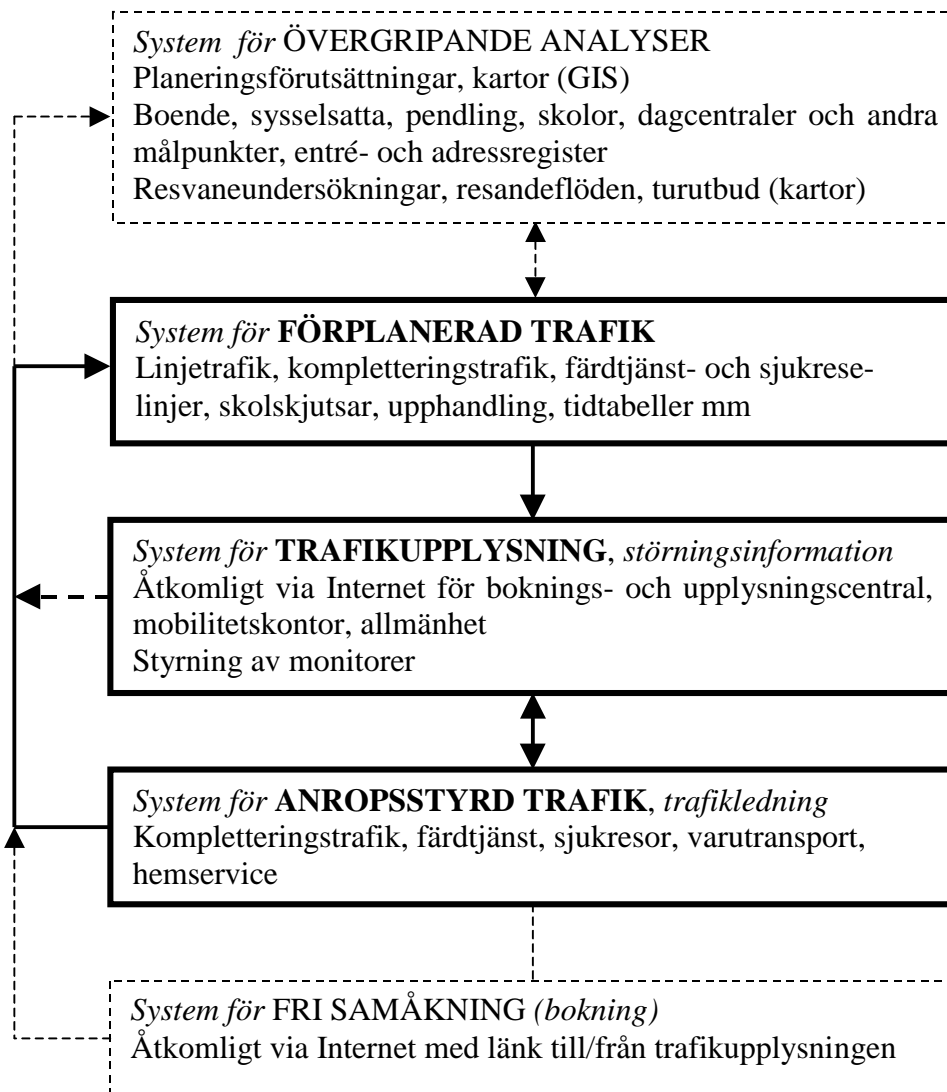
*System för* ÖVERGRIPANDE ANALYSER
Planeringsförutsättningar, kartor (GIS)
Boende, sysselsatta, pendling, skolor, dagcentraler och andra målpunkter, entré- och adressregister
Resvaneundersökningar, resandeflöden, turutbud (kartor)

*System för* **FÖRPLANERAD TRAFIK**
Linjetrafik, kompletteringstrafik, färdtjänst- och sjukreselinjer, skolskjutsar, upphandling, tidtabeller mm

*System för* **TRAFIKUPPLYSNING**, *störningsinformation*
Åtkomligt via Internet för boknings- och upplysningscentral, mobilitetskontor, allmänhet
Styrning av monitorer

*System för* **ANROPSSTYRD TRAFIK**, *trafikledning*
Kompletteringstrafik, färdtjänst, sjukresor, varutransport, hemservice

*System för* FRI SAMÅKNING *(bokning)*
Åtkomligt via Internet med länk till/från trafikupplysningen